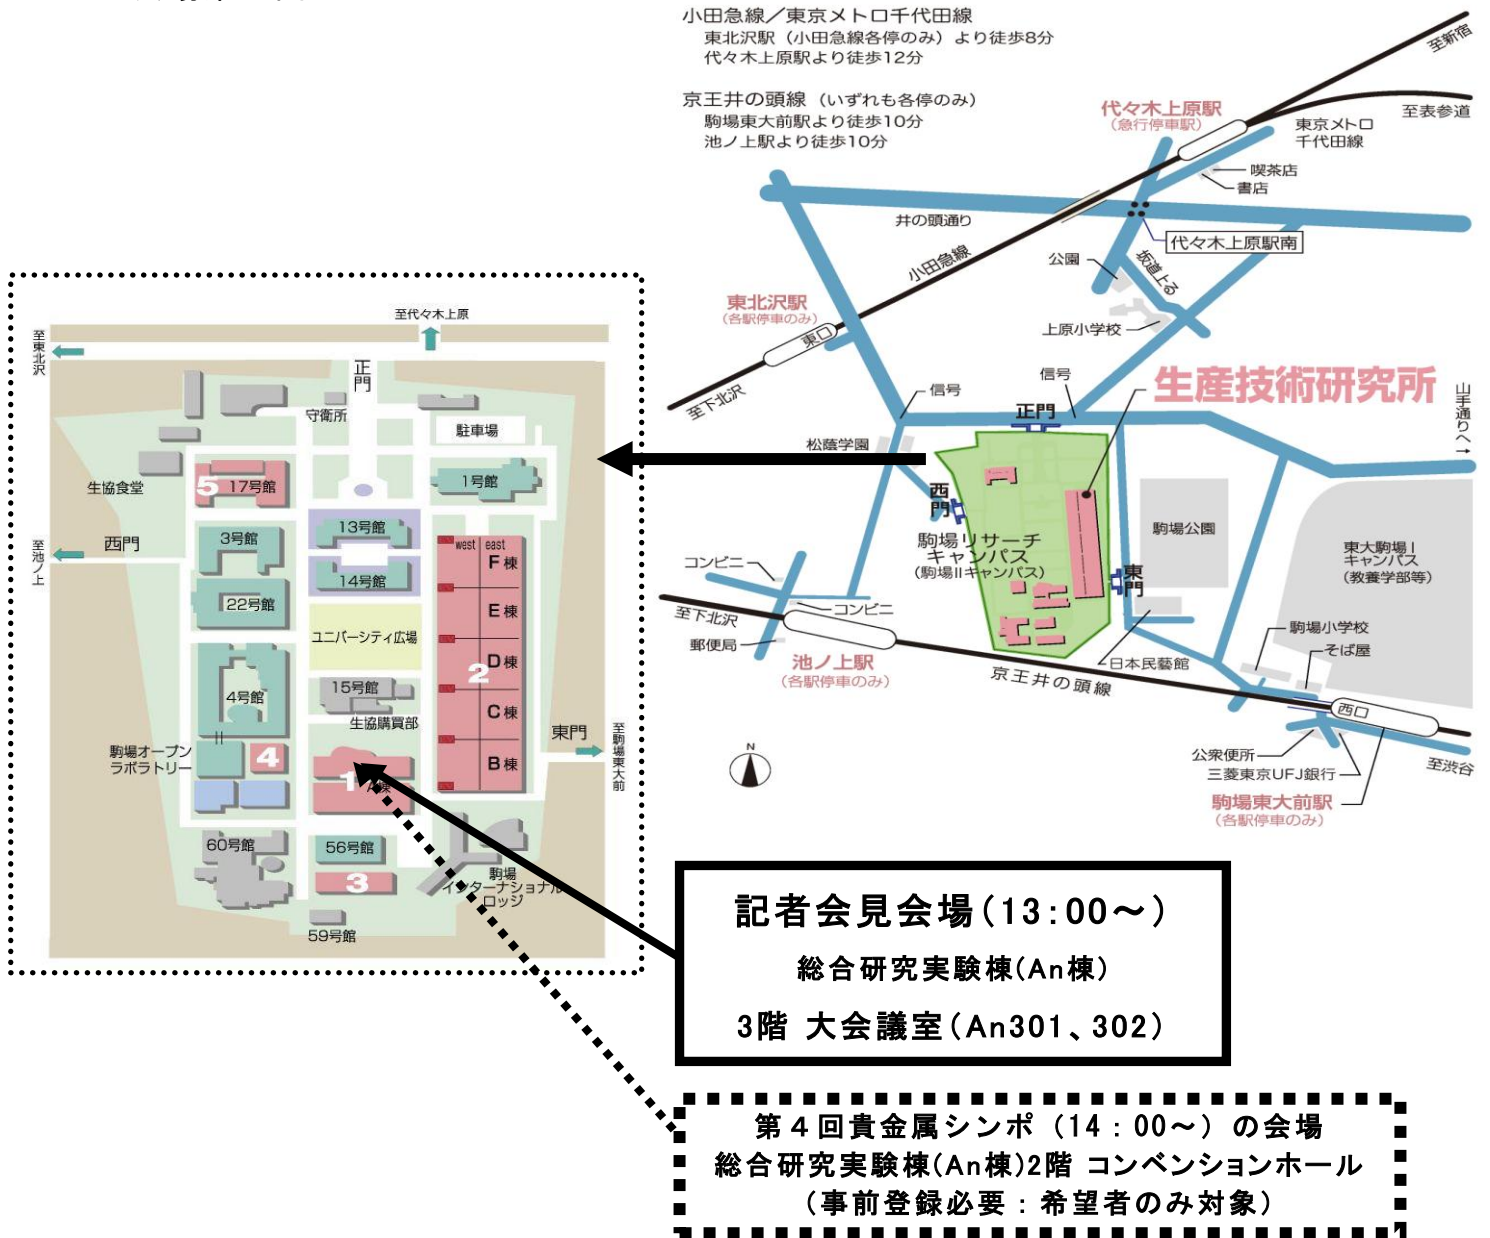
小田急線／東京メトロ千代田線
東北沢駅（小田急線各停のみ）より徒歩8分
代々木上原駅より徒歩12分

京王井の頭線（いずれも各停のみ）
駒場東大前駅より徒歩10分
池ノ上駅より徒歩10分

至新宿
代々木上原駅
（急行停車駅）
至表参道
東京メトロ
千代田線
喫茶店
書店
井の頭通り
代々木上原駅南
公園
坂道上る
小田急線
東北沢駅
（各駅停車のみ）
東口
上原小学校
信号
信号
生産技術研究所
山手通りへ
至下北沢
正門
松蔭学園
西門
駒場リサーチキャンパス
（駒場IIキャンパス）
駒場公園
東大駒場Iキャンパス
（教養学部等）
東門
コンビニ
コンビニ
至下北沢
郵便局
池ノ上駅
（各駅停車のみ）
京王井の頭線
日本民藝館
駒場小学校
そば屋
西口
公衆便所
三菱東京UFJ銀行
至渋谷
駒場東大前駅
（各駅停車のみ）
N

至代々木上原
至東北沢
正門
守衛所
駐車場
生協食堂
5 17号館
1号館
西門
至池ノ上
3号館
13号館
west east
F棟
22号館
14号館
E棟
ユニバーシティ広場
D棟
2
4号館
15号館
生協購買部
C棟
駒場オープンラボラトリー
4
1
An棟
B棟
東門
至駒場東大前
60号館
56号館
3
駒場インターナショナルロッジ
59号館

記者会見会場（13:00～）
総合研究実験棟(An棟)
3階 大会議室（An301、302）

第４回貴金属シンポ（14：00～）の会場
総合研究実験棟(An棟)2階 コンベンションホール
（事前登録必要：希望者のみ対象）